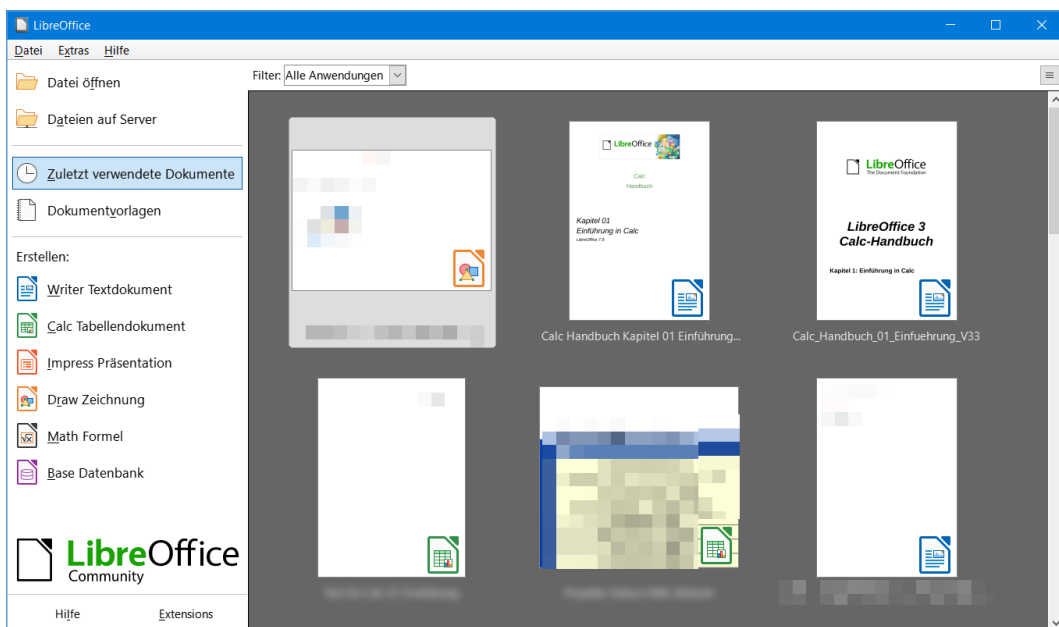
LibreOffice

Datei Extras Hilfe

Datei öffnen

Dateien auf Server

Zuletzt verwendete Dokumente

Dokumentvorlagen

Erstellen:

Writer Textdokument

Calc Tabellendokument

Impress Präsentation

Draw Zeichnung

Math Formel

Base Datenbank

LibreOffice Community

Hilfe Extensions

Filter: Alle Anwendungen

LibreOffice

Calc Handbuch

Kapitel 01 Einführung in Calc LibreOffice 7.0

Calc Handbuch Kapitel 01 Einführung...

LibreOffice The Document Foundation

LibreOffice 3 Calc-Handbuch

Kapitel 1: Einführung in Calc

Calc_Handbuch_01_Einfuehrung_V33

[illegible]

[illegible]

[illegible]